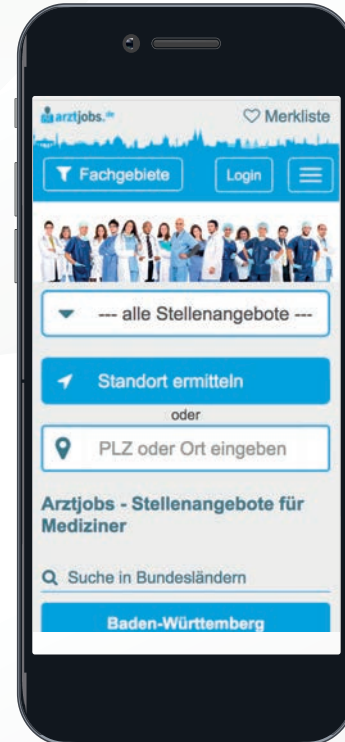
arztjobs.de

Merkliste

Fachgebiete

Login

--- alle Stellenangebote ---

Standort ermitteln

oder

PLZ oder Ort eingeben

Arztjobs - Stellenangebote für Mediziner

Suche in Bundesländern

Baden-Württemberg